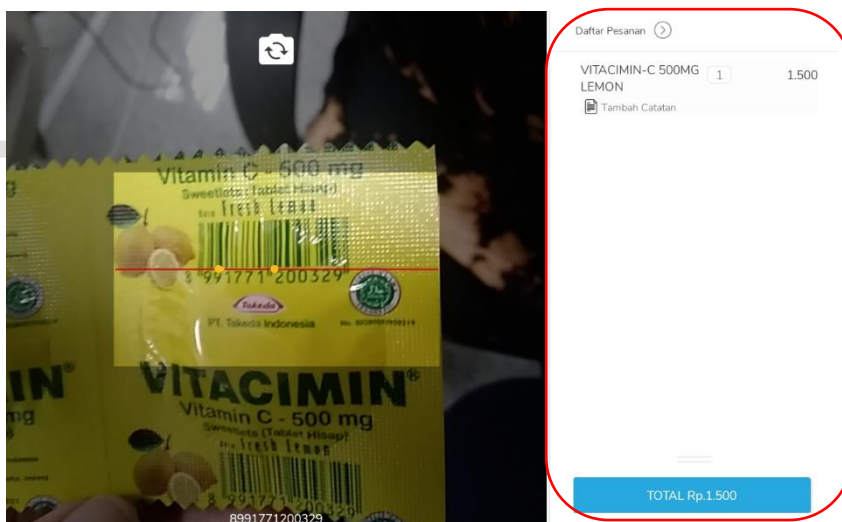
Vitamin C - 500 mg
Sweetlets (Tablet Hisap)
Fresh Lemon
8 991771 200329
Takeda
PT. Takeda Indonesia
VITACIMIN®
Vitamin C - 500 mg
Sweetlets (Tablet Hisap)
Fresh Lemon
8991771200329

Daftar Pesanan
VITACIMIN-C 500MG LEMON
1
1.500
Tambah Catatan
TOTAL Rp.1.500